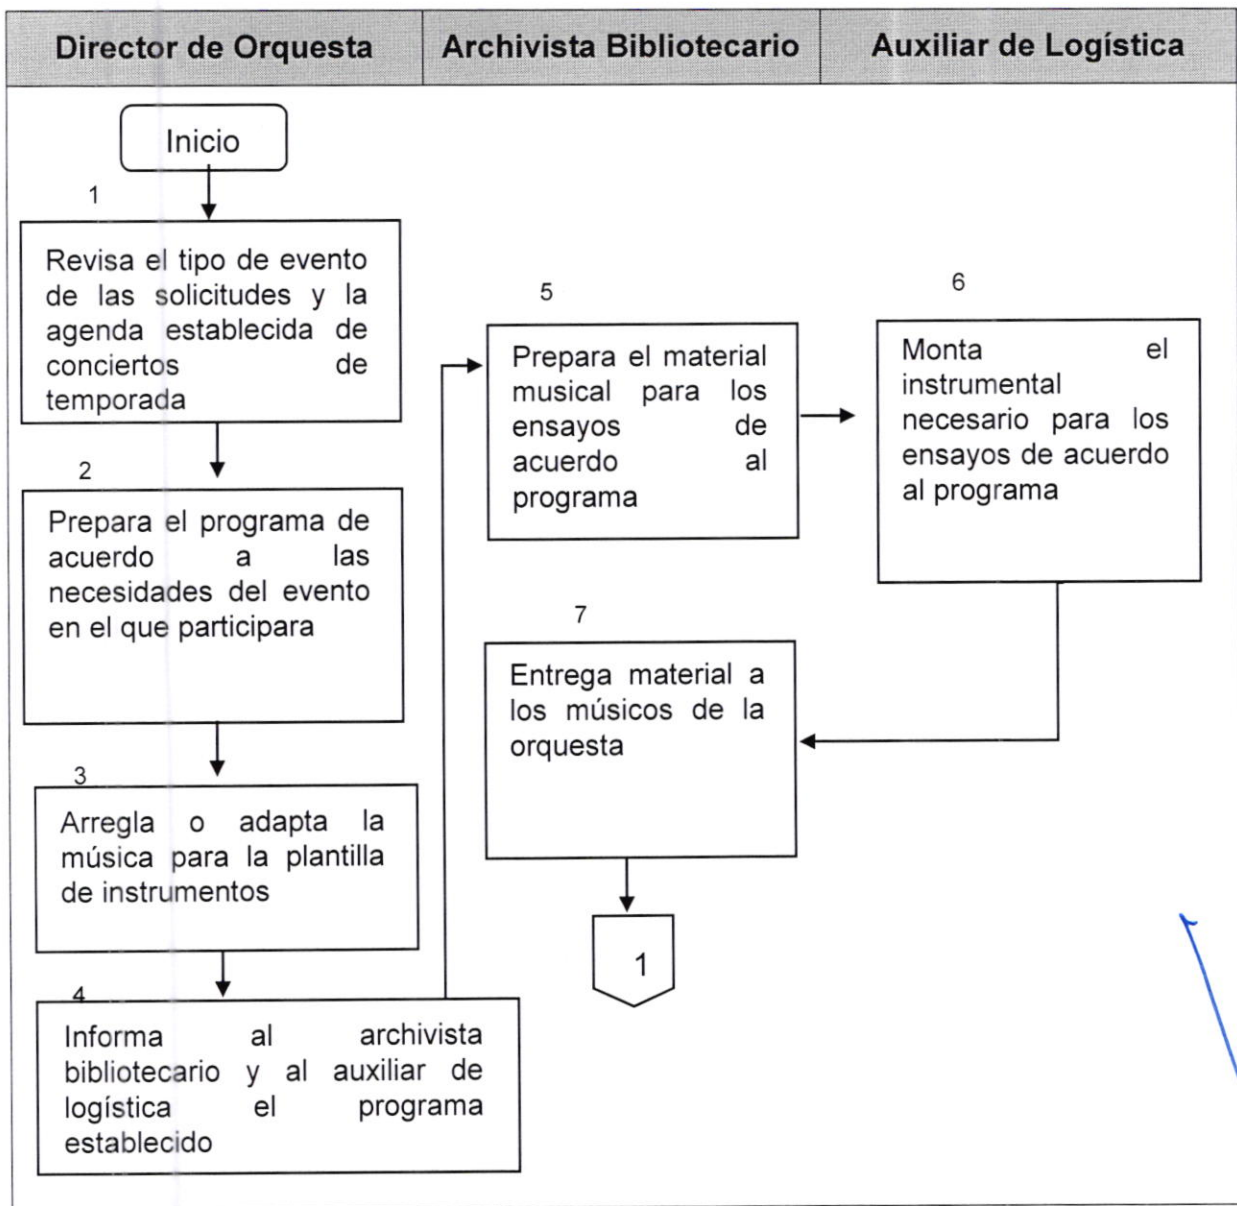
| Director de Orquesta | Archivista Bibliotecario | Auxiliar de Logística |
|---|---|---|

Inicio

1
Revisa el tipo de evento de las solicitudes y la agenda establecida de conciertos de temporada

2
Prepara el programa de acuerdo a las necesidades del evento en el que participara

3
Arregla o adapta la música para la plantilla de instrumentos

4
Informa al archivista bibliotecario y al auxiliar de logística el programa establecido

5
Prepara el material musical para los ensayos de acuerdo al programa

6
Monta el instrumental necesario para los ensayos de acuerdo al programa

7
Entrega material a los músicos de la orquesta

1